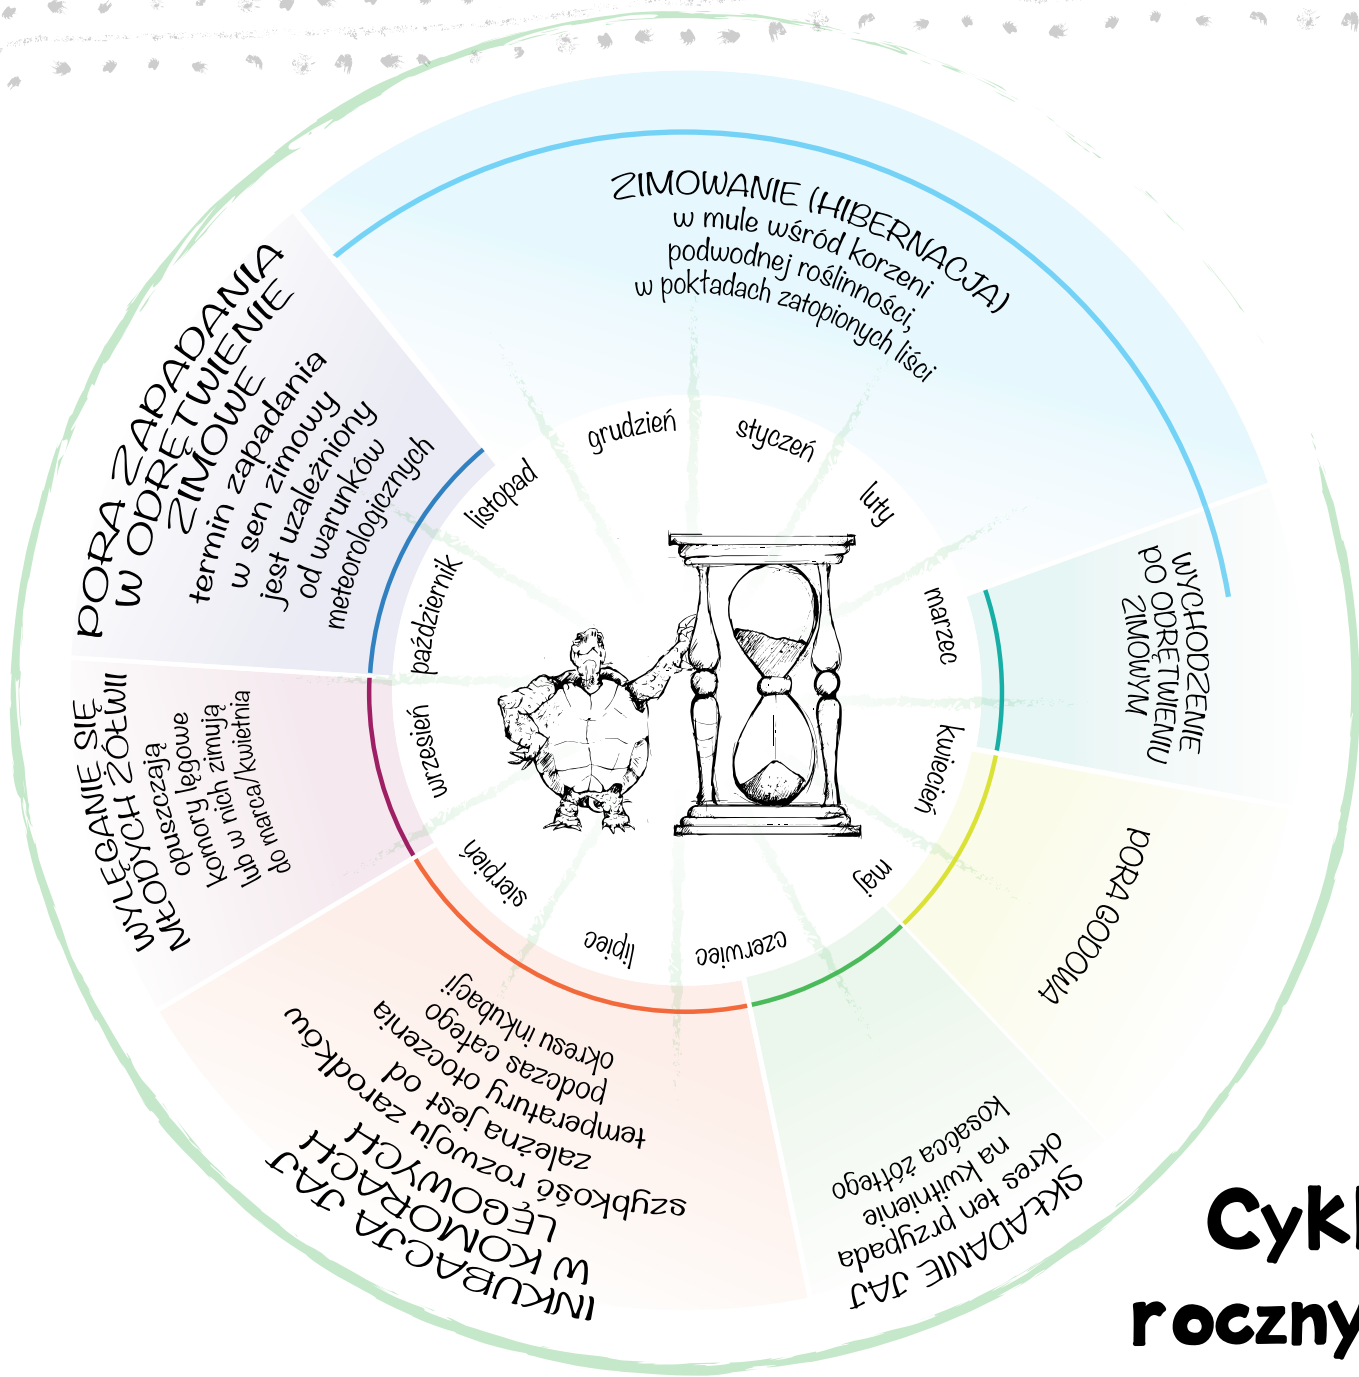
ZIMOWANIE (HIBERNACJA)
w mule wśród korzeni podwodnej roślinności, w pokładach zatopionych liści

PORA ZAPADANIA W ODRĘTWIENIE ZIMOWE
termin zapadania w sen zimowy jest uzależniony od warunków meteorologicznych

WYCHODZENIE PO ODRĘTWIENIU ZIMOWYM

WYLĘGANIE SIĘ MŁODYCH ŻÓŁWII
opuszczają komory lęgowe lub w nich zimują do marca/kwietnia

PORA GODOWA

INKUBACJA JAJ W KOMORACH LĘGOWYCH
szybkość rozwoju zarodków zależna jest od temperatury otoczenia podczas całego okresu inkubacji

SKŁADANIE JAJ
okres ten przypada na kwitnienie kosaćca żółtego

grudzień
styczeń
luty
marzec
kwiecień
maj
czerwiec
lipiec
sierpień
wrzesień
październik
listopad

Cykl
roczny